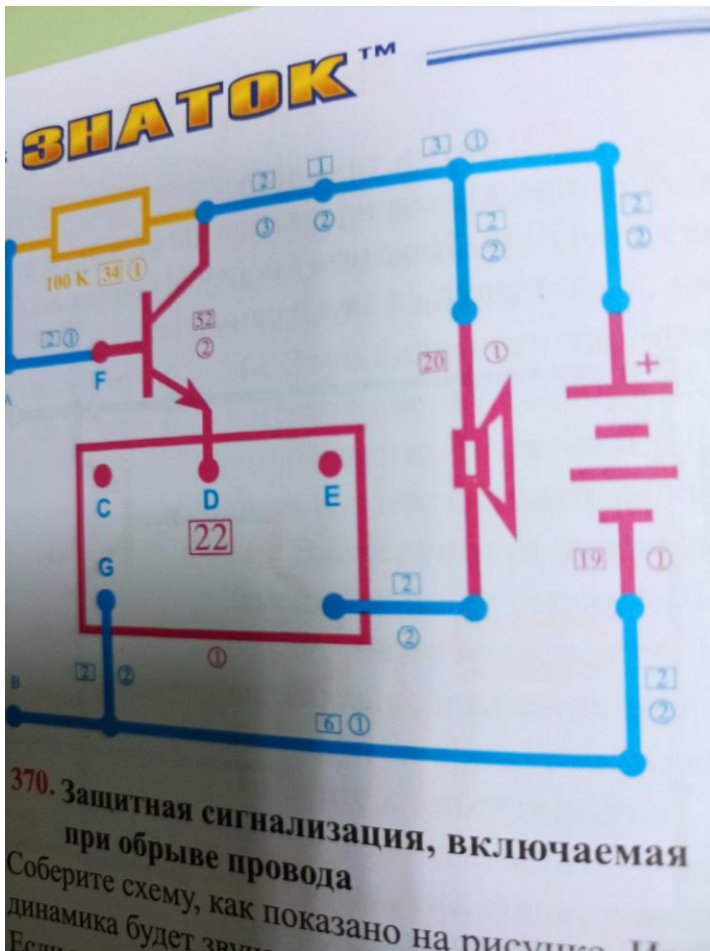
ЗНАТОК™

100 K [34] ①
[2] ①
F
[52] ②
[2] ③
[1] ②
[3] ①
[2] ②
[2] ②
[20] ①
+
C
D
E
[22]
G
[2] ②
①
[19] ①
[2] ②
[6] ①
[2] ②
A
B

370. Защитная сигнализация, включаемая при обрыве провода

Соберите схему, как показано на рисунке. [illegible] динамика будет звуч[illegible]
Если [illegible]